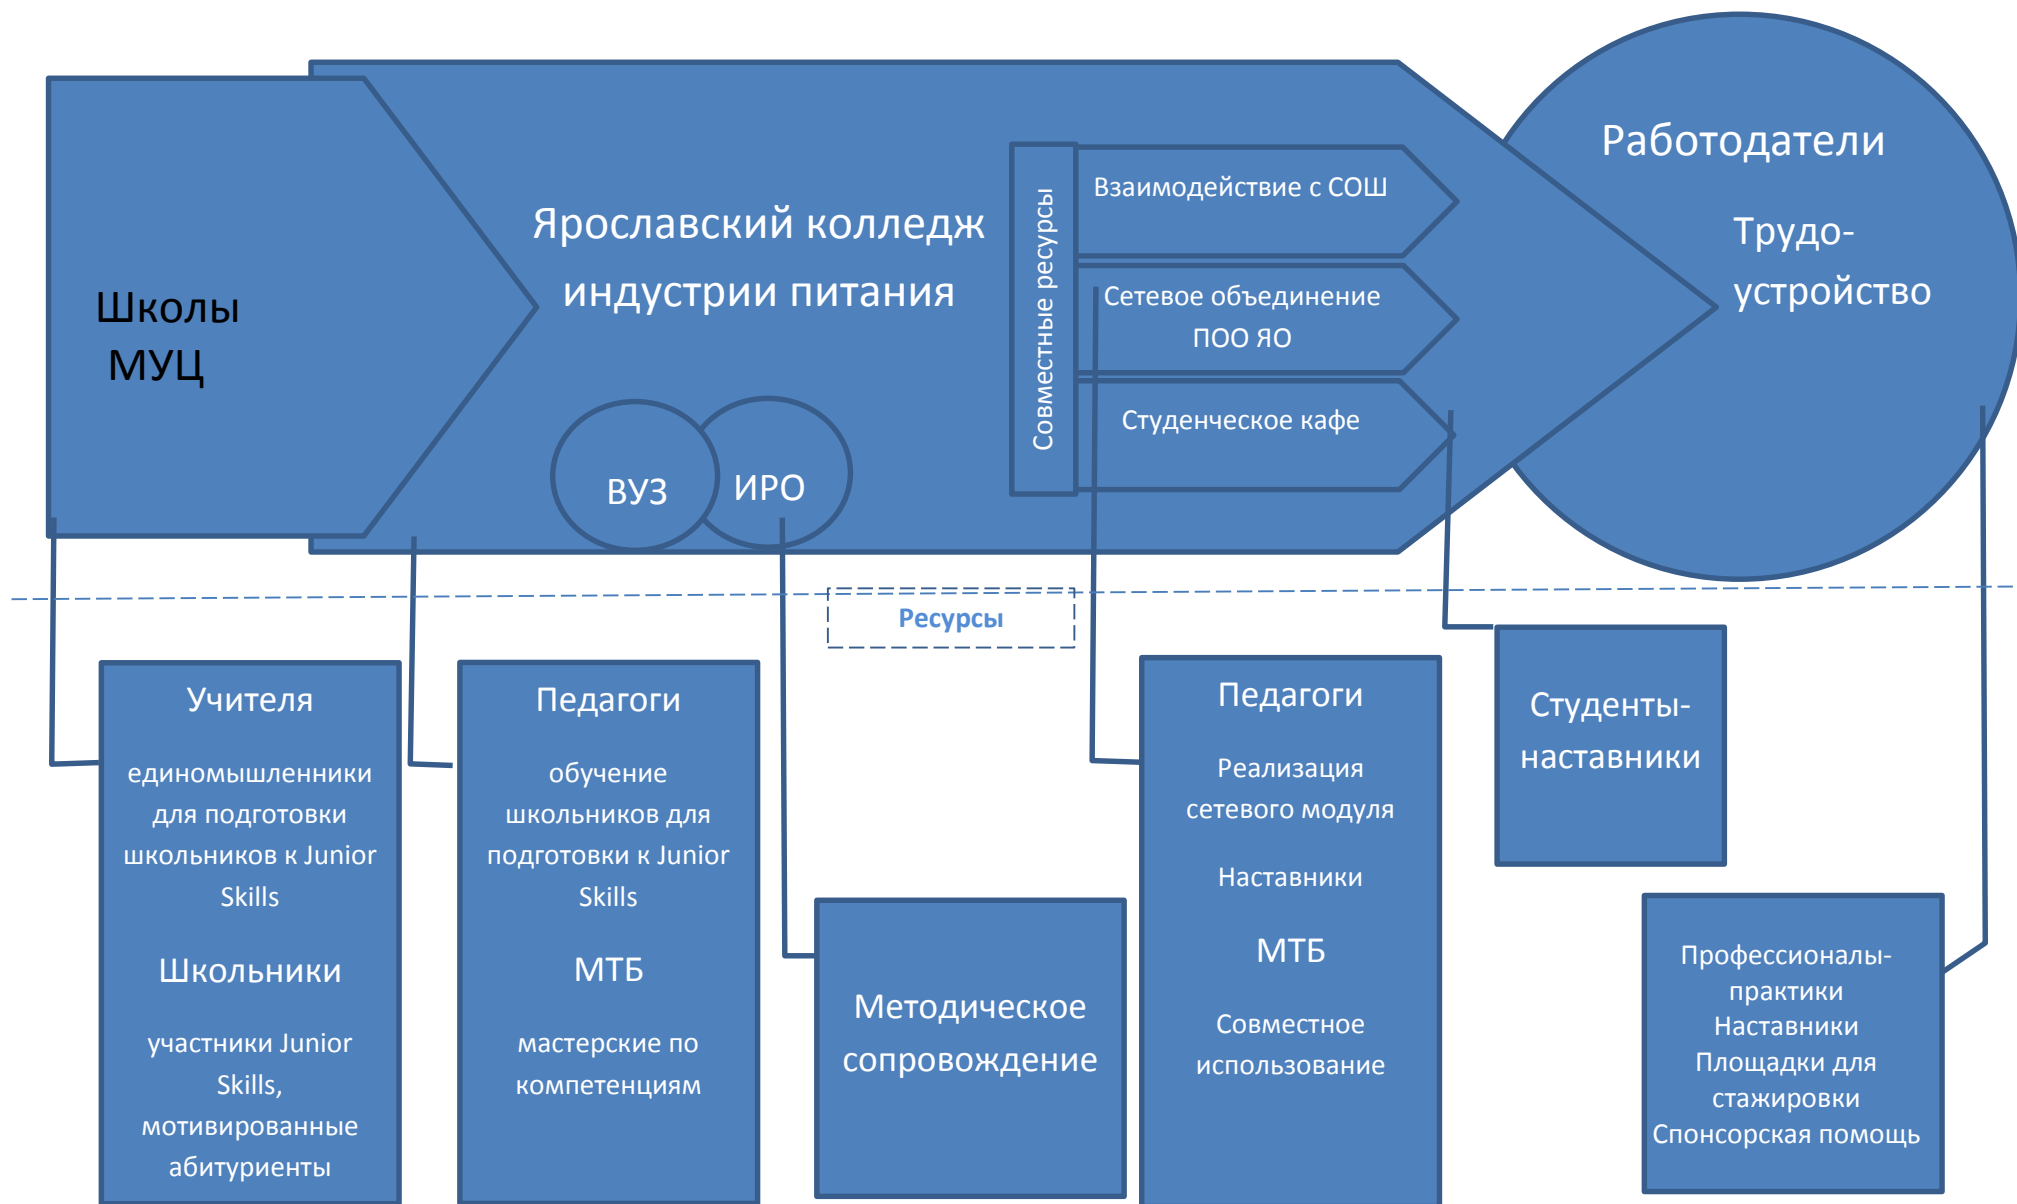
Школы МУЦ

Ярославский колледж индустрии питания

ВУЗ

ИРО

Совместные ресурсы

Взаимодействие с СОШ

Сетевое объединение ПОО ЯО

Студенческое кафе

Работодатели

Трудоустройство

Ресурсы

Учителя

единомышленники для подготовки школьников к Junior Skills

Школьники

участники Junior Skills, мотивированные абитуриенты

Педагоги

обучение школьников для подготовки к Junior Skills

МТБ

мастерские по компетенциям

Методическое сопровождение

Педагоги

Реализация сетевого модуля

Наставники

МТБ

Совместное использование

Студенты-наставники

Профессионалы-практики
Наставники
Площадки для стажировки
Спонсорская помощь